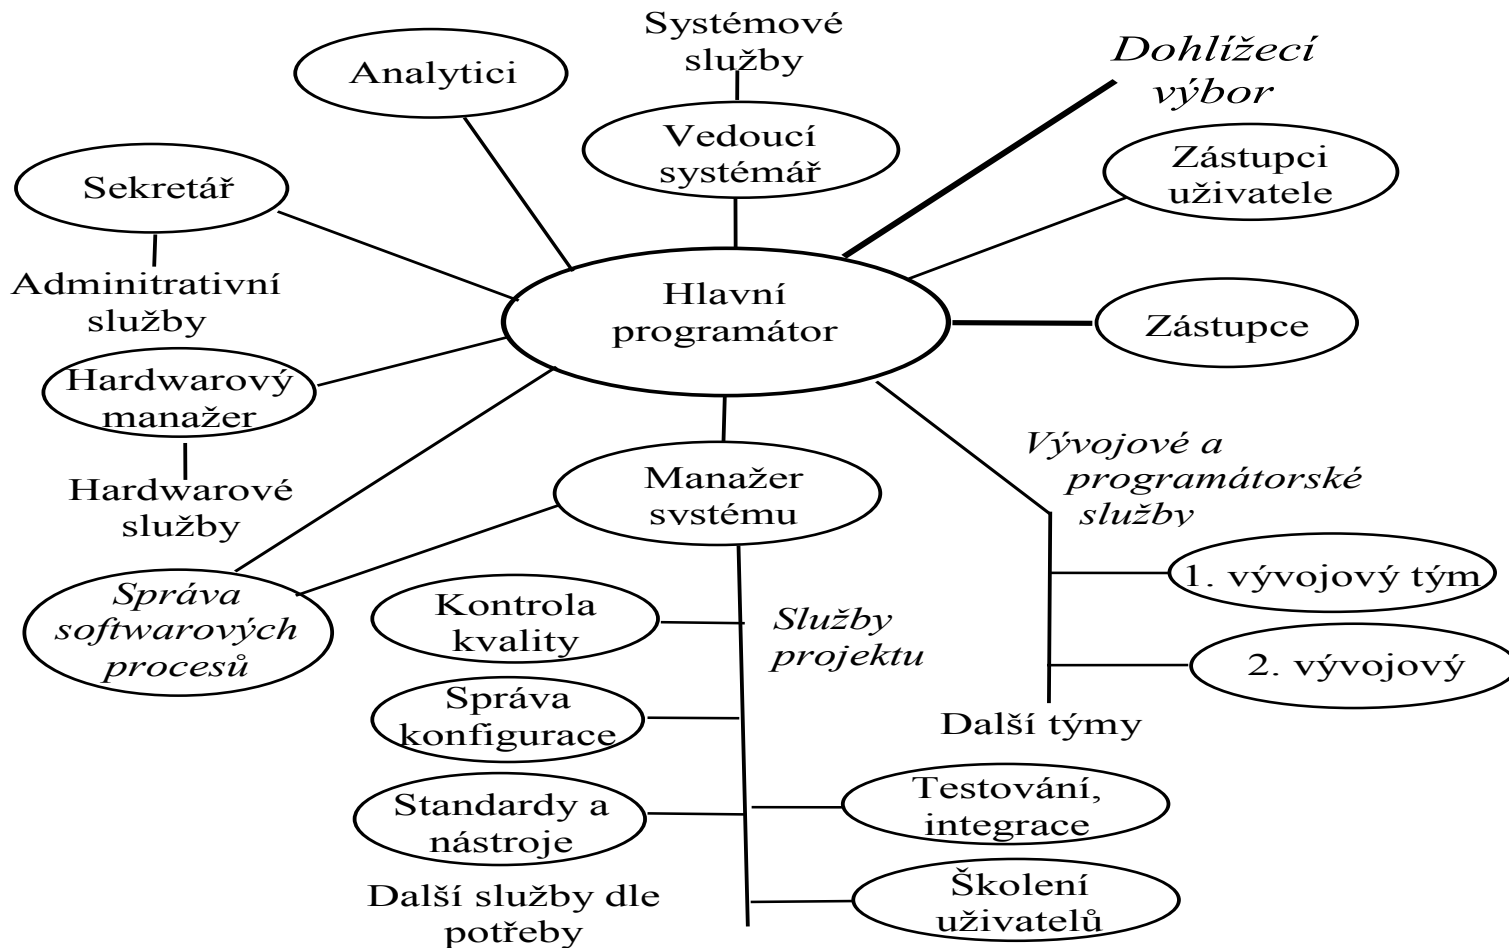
Systémové služby

Analytici

Dohlížecí výbor

Vedoucí systémář

Zástupci uživatele

Sekretář

Adminitrativní služby

Hlavní programátor

Zástupce

Hardwarový manažer

Hardwarové služby

Manažer systému

Vývojové a programátorské služby

Správa softwarových procesů

1. vývojový tým

Kontrola kvality

Služby projektu

2. vývojový

Správa konfigurace

Další týmy

Standardy a nástroje

Testování, integrace

Další služby dle potřeby

Školení uživatelů